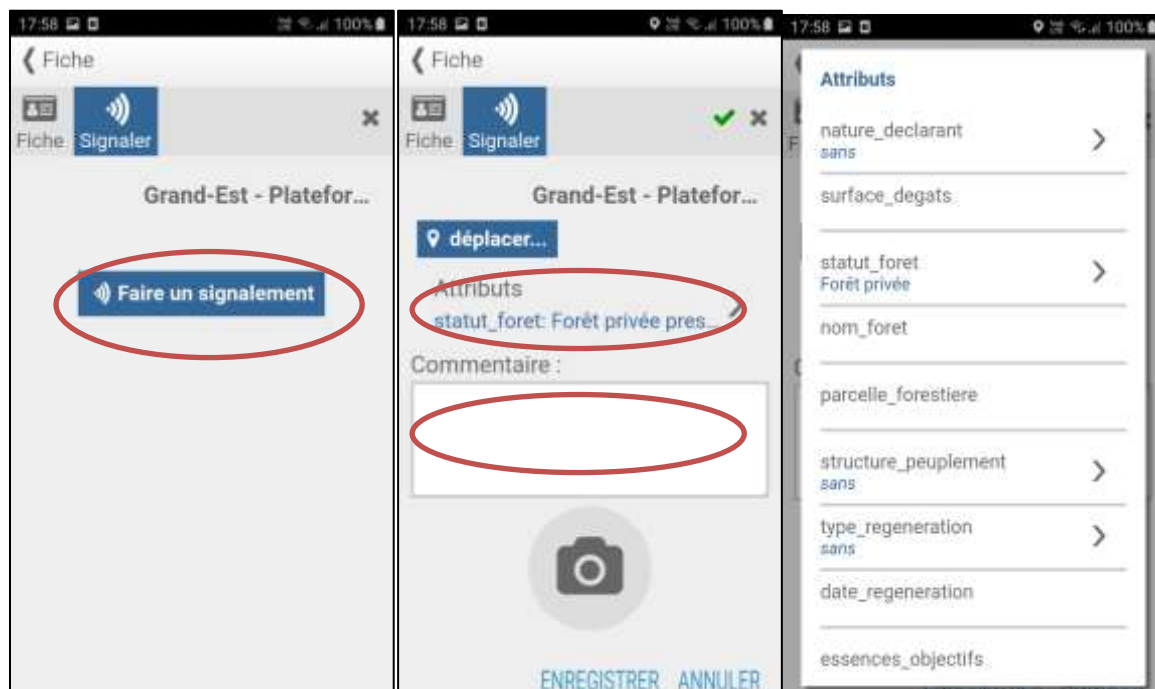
17:58 100%

Fiche

Fiche Signaler

Grand-Est - Platefor...

Faire un signalement

17:58 100%

Fiche

Fiche Signaler

Grand-Est - Platefor...

déplacer...

Attributs

statut_foret: Forêt privée pres...

Commentaire :

ENREGISTRER ANNULER

17:58 100%

Attributs

nature_declarant
sans

surface_degats

statut_foret
Forêt privée

nom_foret

parcelle_forestiere

structure_peuplement
sans

type_regeneration
sans

date_regeneration

essences_objectifs